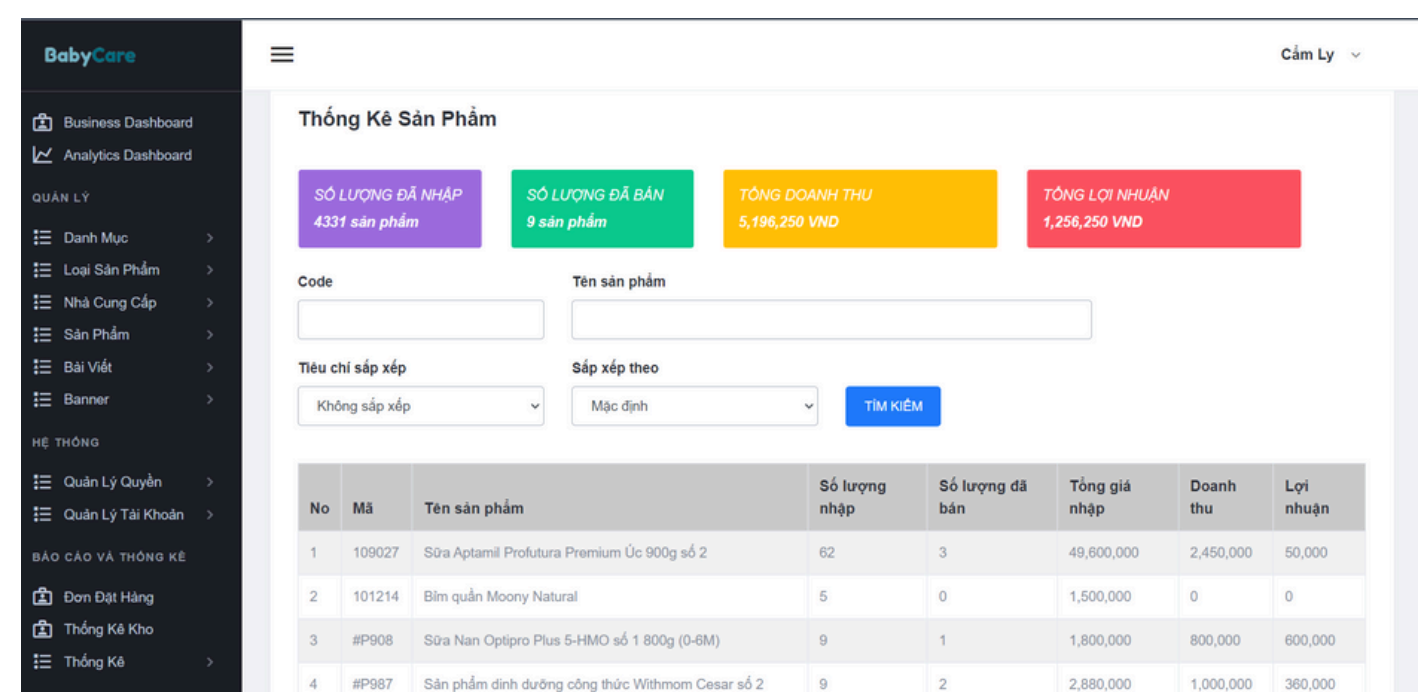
BabyCare

Business Dashboard
Analytics Dashboard
QUẢN LÝ
Danh Mục
Loại Sản Phẩm
Nhà Cung Cấp
Sản Phẩm
Bài Viết
Banner
HỆ THỐNG
Quản Lý Quyền
Quản Lý Tài Khoản
BÁO CÁO VÀ THỐNG KÊ
Đơn Đặt Hàng
Thống Kê Kho
Thống Kê

Cẩm Ly

Thống Kê Sản Phẩm

SỐ LƯỢNG ĐÃ NHẬP
4331 sản phẩm

SỐ LƯỢNG ĐÃ BÁN
9 sản phẩm

TỔNG DOANH THU
5,196,250 VND

TỔNG LỢI NHUẬN
1,256,250 VND

Code

Tên sản phẩm

Tiêu chí sắp xếp
Không sắp xếp

Sắp xếp theo
Mặc định

TÌM KIẾM

| No | Mã | Tên sản phẩm | Số lượng nhập | Số lượng đã bán | Tổng giá nhập | Doanh thu | Lợi nhuận |
|---|---|---|---|---|---|---|---|
| 1 | 109027 | Sữa Aptamil Profutura Premium Úc 900g số 2 | 62 | 3 | 49,600,000 | 2,450,000 | 50,000 |
| 2 | 101214 | Bỉm quần Moony Natural | 5 | 0 | 1,500,000 | 0 | 0 |
| 3 | #P908 | Sữa Nan Optipro Plus 5-HMO số 1 800g (0-6M) | 9 | 1 | 1,800,000 | 800,000 | 600,000 |
| 4 | #P987 | Sản phẩm dinh dưỡng công thức Withmom Cesar số 2 | 9 | 2 | 2,880,000 | 1,000,000 | 360,000 |